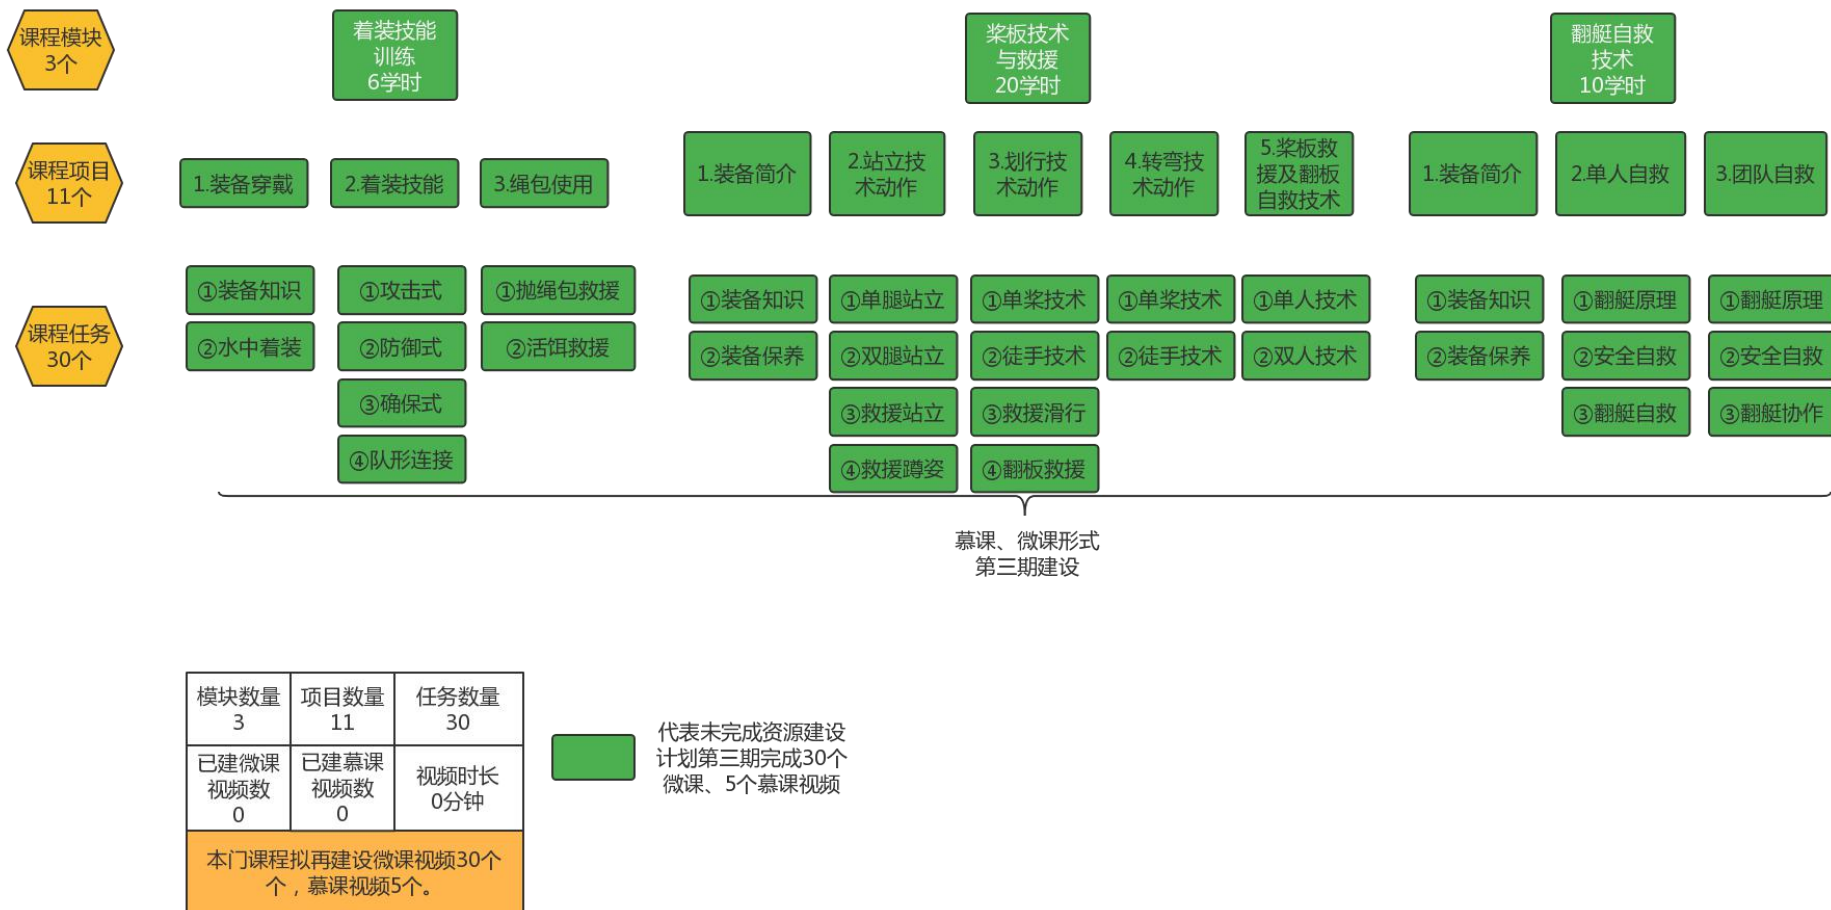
课程模块 3个

着装技能训练 6学时

桨板技术与救援 20学时

翻艇自救技术 10学时

课程项目 11个

1.装备穿戴
2.着装技能
3.绳包使用
1.装备简介
2.站立技术动作
3.划行技术动作
4.转弯技术动作
5.桨板救援及翻板自救技术
1.装备简介
2.单人自救
3.团队自救

课程任务 30个

①装备知识
②水中着装
①攻击式
②防御式
③确保式
④队形连接
①抛绳包救援
②活饵救援
①装备知识
②装备保养
①单腿站立
②双腿站立
③救援站立
④救援蹲姿
①单桨技术
②徒手技术
③救援滑行
④翻板救援
①单桨技术
②徒手技术
①单人技术
②双人技术
①装备知识
②装备保养
①翻艇原理
②安全自救
③翻艇自救
①翻艇原理
②安全自救
③翻艇协作

慕课、微课形式
第三期建设

| 模块数量 3 | 项目数量 11 | 任务数量 30 |
|---|---|---|
| 已建微课视频数 0 | 已建慕课视频数 0 | 视频时长 0分钟 |

本门课程拟再建设微课视频30个，慕课视频5个。

代表未完成资源建设计划第三期完成30个微课、5个慕课视频